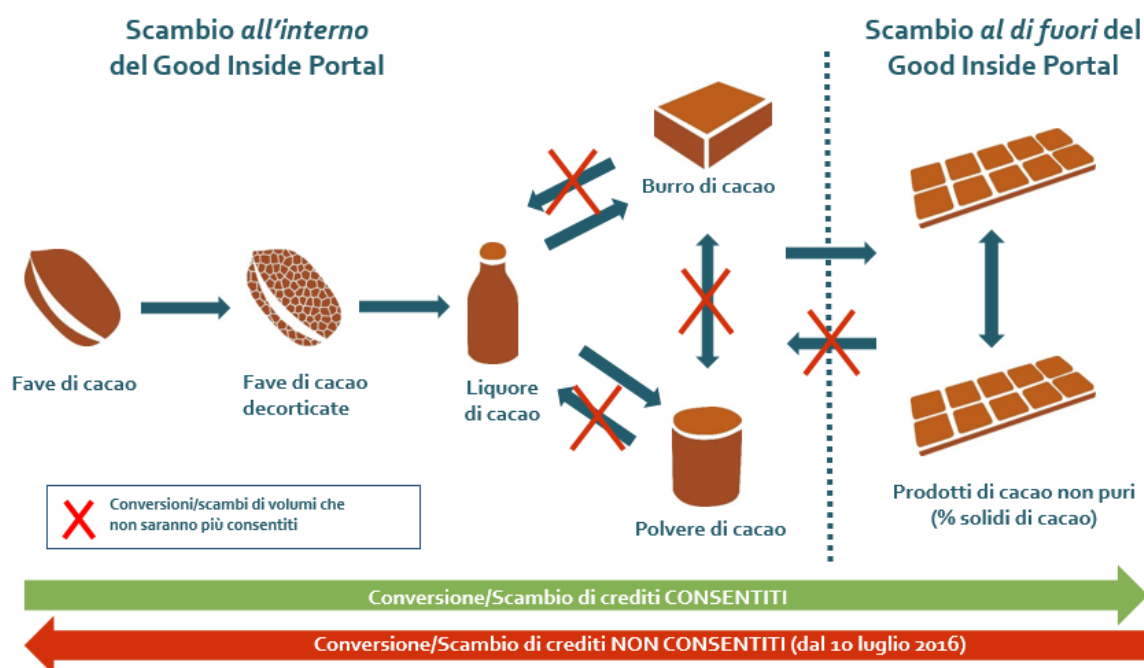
Scambio all'interno del Good Inside Portal

Scambio al di fuori del Good Inside Portal

Burro di cacao

Fave di cacao

Fave di cacao decorticate

Liquore di cacao

Polvere di cacao

Prodotti di cacao non puri (% solidi di cacao)

Conversioni/scambi di volumi che non saranno più consentiti

Conversione/Scambio di crediti CONSENTITI

Conversione/Scambio di crediti NON CONSENTITI (dal 10 luglio 2016)